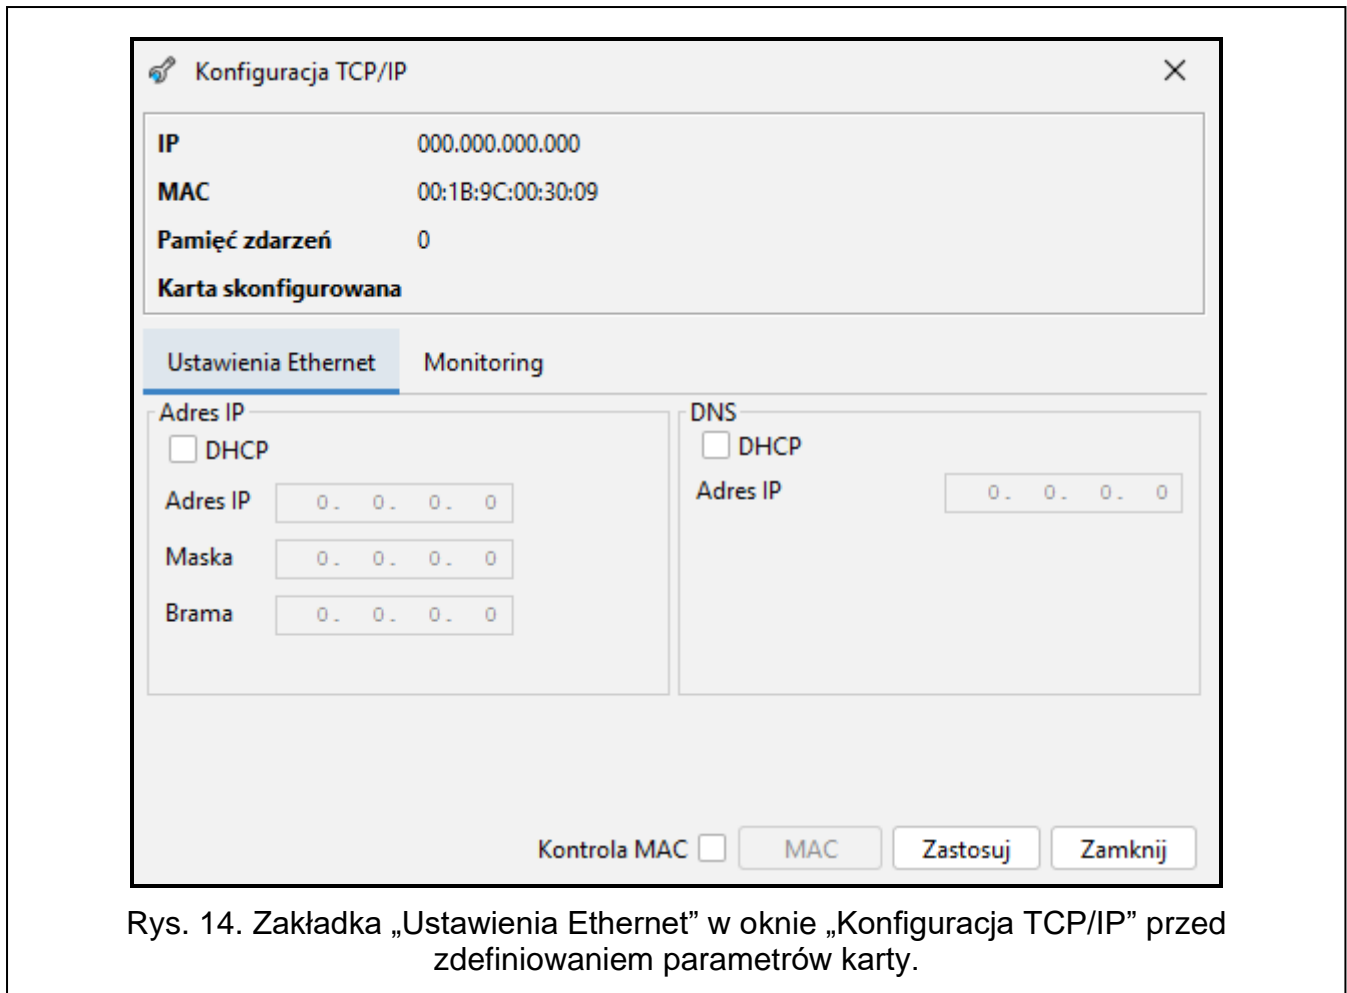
Konfiguracja TCP/IP

IP 000.000.000.000
MAC 00:1B:9C:00:30:09
Pamięć zdarzeń 0
Karta skonfigurowana

Ustawienia Ethernet Monitoring

Adres IP
DHCP
Adres IP 0. 0. 0. 0
Maska 0. 0. 0. 0
Brama 0. 0. 0. 0

DNS
DHCP
Adres IP 0. 0. 0. 0

Kontrola MAC MAC Zastosuj Zamknij

Rys. 14. Zakładka „Ustawienia Ethernet” w oknie „Konfiguracja TCP/IP” przed zdefiniowaniem parametrów karty.